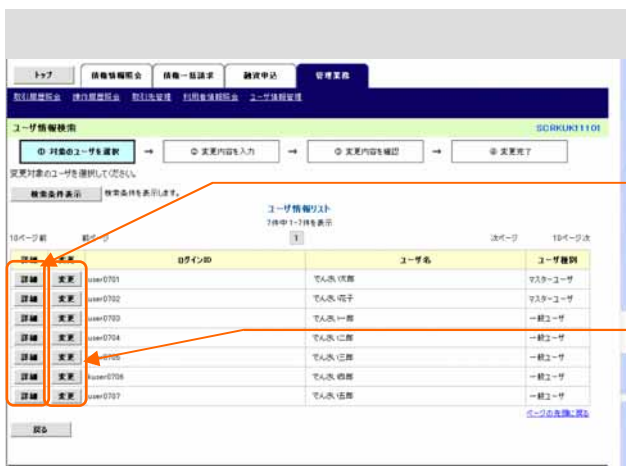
トップ | 債権情報照会 | 債権一括請求 | 融資申込 | 管理業務

取引履歴照会 操作履歴照会 取引先管理 利用者情報照会 ユーザ情報管理

ユーザ情報検索 SCRKUK11101

① 対象のユーザを選択 → ② 変更内容を入力 → ③ 変更内容を確認 → ④ 変更完了

変更対象のユーザを選択してください。

検索条件表示 検索条件を表示します。

ユーザ情報リスト
7件中1-7件を表示

10ページ前 前ページ 1 次ページ 10ページ次

| 詳細 | 変更 | ログインID | ユーザ名 | ユーザ種別 |
|---|---|---|---|---|
| 詳細 | 変更 | user0701 | でんさい太郎 | マスターユーザ |
| 詳細 | 変更 | user0702 | でんさい花子 | マスターユーザ |
| 詳細 | 変更 | user0703 | でんさい一郎 | 一般ユーザ |
| 詳細 | 変更 | user0704 | でんさい二郎 | 一般ユーザ |
| 詳細 | 変更 | user0705 | でんさい三郎 | 一般ユーザ |
| 詳細 | 変更 | user0706 | でんさい四郎 | 一般ユーザ |
| 詳細 | 変更 | user0707 | でんさい五郎 | 一般ユーザ |

ページの先頭に戻る

戻る